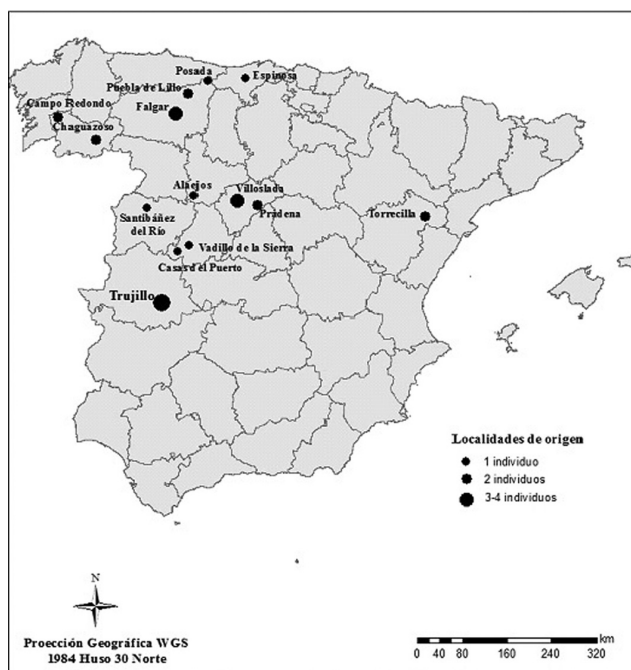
Posada
Espinosa
Puebla de Lillo
Campo Redondo
Falgar
Chaguazoso
Alaejos
Villoslada
Prádena
Torrecilla
Santibáñez del Río
Vadillo de la Sierra
Casas d el Puerto
Trujillo

Localidades de origen
1 individuo
2 individuos
3-4 individuos

N

Proección Geográfica WGS 1984 Huso 30 Norte

km
0 40 80 160 240 320